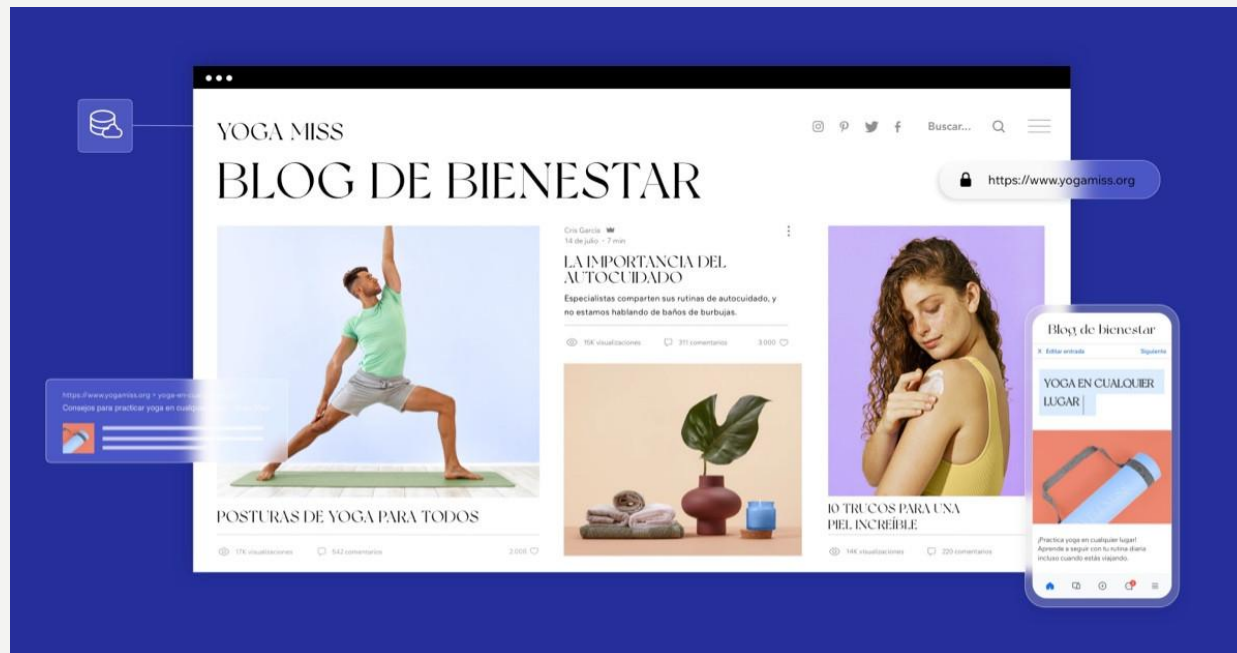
YOGA MISS

Buscar...

BLOG DE BIENESTAR

https://www.yogamiss.org

Cris García
14 de julio · 7 min

LA IMPORTANCIA DEL AUTOCUIDADO

Especialistas comparten sus rutinas de autocuidado, y no estamos hablando de baños de burbujas.

15K visualizaciones 311 comentarios 3.000

https://www.yogamiss.org › yoga-en-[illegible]
Consejos para practicar yoga en cualq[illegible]

POSTURAS DE YOGA PARA TODOS

17K visualizaciones 542 comentarios 2.005

10 TRUCOS PARA UNA PIEL INCREÍBLE

14K visualizaciones 220 comentarios

Blog de bienestar

× Editar entrada Siguiente

YOGA EN CUALQUIER LUGAR

¡Practica yoga en cualquier lugar! Aprende a seguir con tu rutina diaria incluso cuando estás viajando.